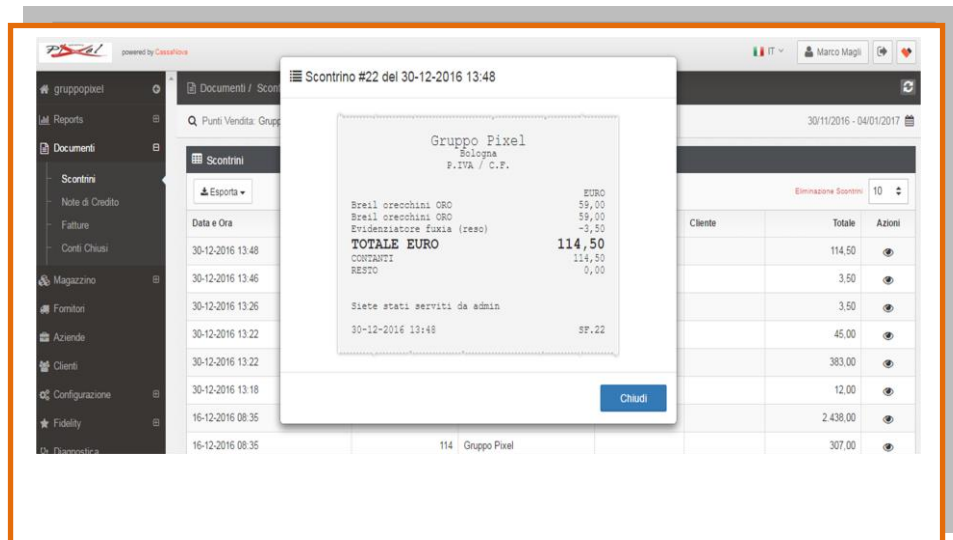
powered by CassaNova

IT

Marco Magli

gruppopixel

Reports

Documenti

Scontrini

Note di Credito

Fatture

Conti Chiusi

Magazzino

Fornitori

Aziende

Clienti

Configurazione

Fidelity

Diagnostica

Documenti / Scont

Punti Vendita: Grupp

30/11/2016 - 04/01/2017

Scontrini

Esporta

Eliminazione Scontrini

10

| Data e Ora | | | | Cliente | Totale | Azioni |
|---|---|---|---|---|---|---|
| 30-12-2016 13:48 | | | | | 114,50 | |
| 30-12-2016 13:46 | | | | | 3,50 | |
| 30-12-2016 13:26 | | | | | 3,50 | |
| 30-12-2016 13:22 | | | | | 45,00 | |
| 30-12-2016 13:22 | | | | | 383,00 | |
| 30-12-2016 13:18 | | | | | 12,00 | |
| 16-12-2016 08:35 | | | | | 2.438,00 | |
| 16-12-2016 08:35 | 114 | Gruppo Pixel | | | 307,00 | |

Scontrino #22 del 30-12-2016 13:48

Gruppo Pixel
Bologna
P.IVA / C.F.

EURO
Breil orecchini ORO 59,00
Breil orecchini ORO 59,00
Evidenziatore fuxia (reso) -3,50
TOTALE EURO 114,50
CONTANTI 114,50
RESTO 0,00

Siete stati serviti da admin

30-12-2016 13:48 SF.22

Chiudi